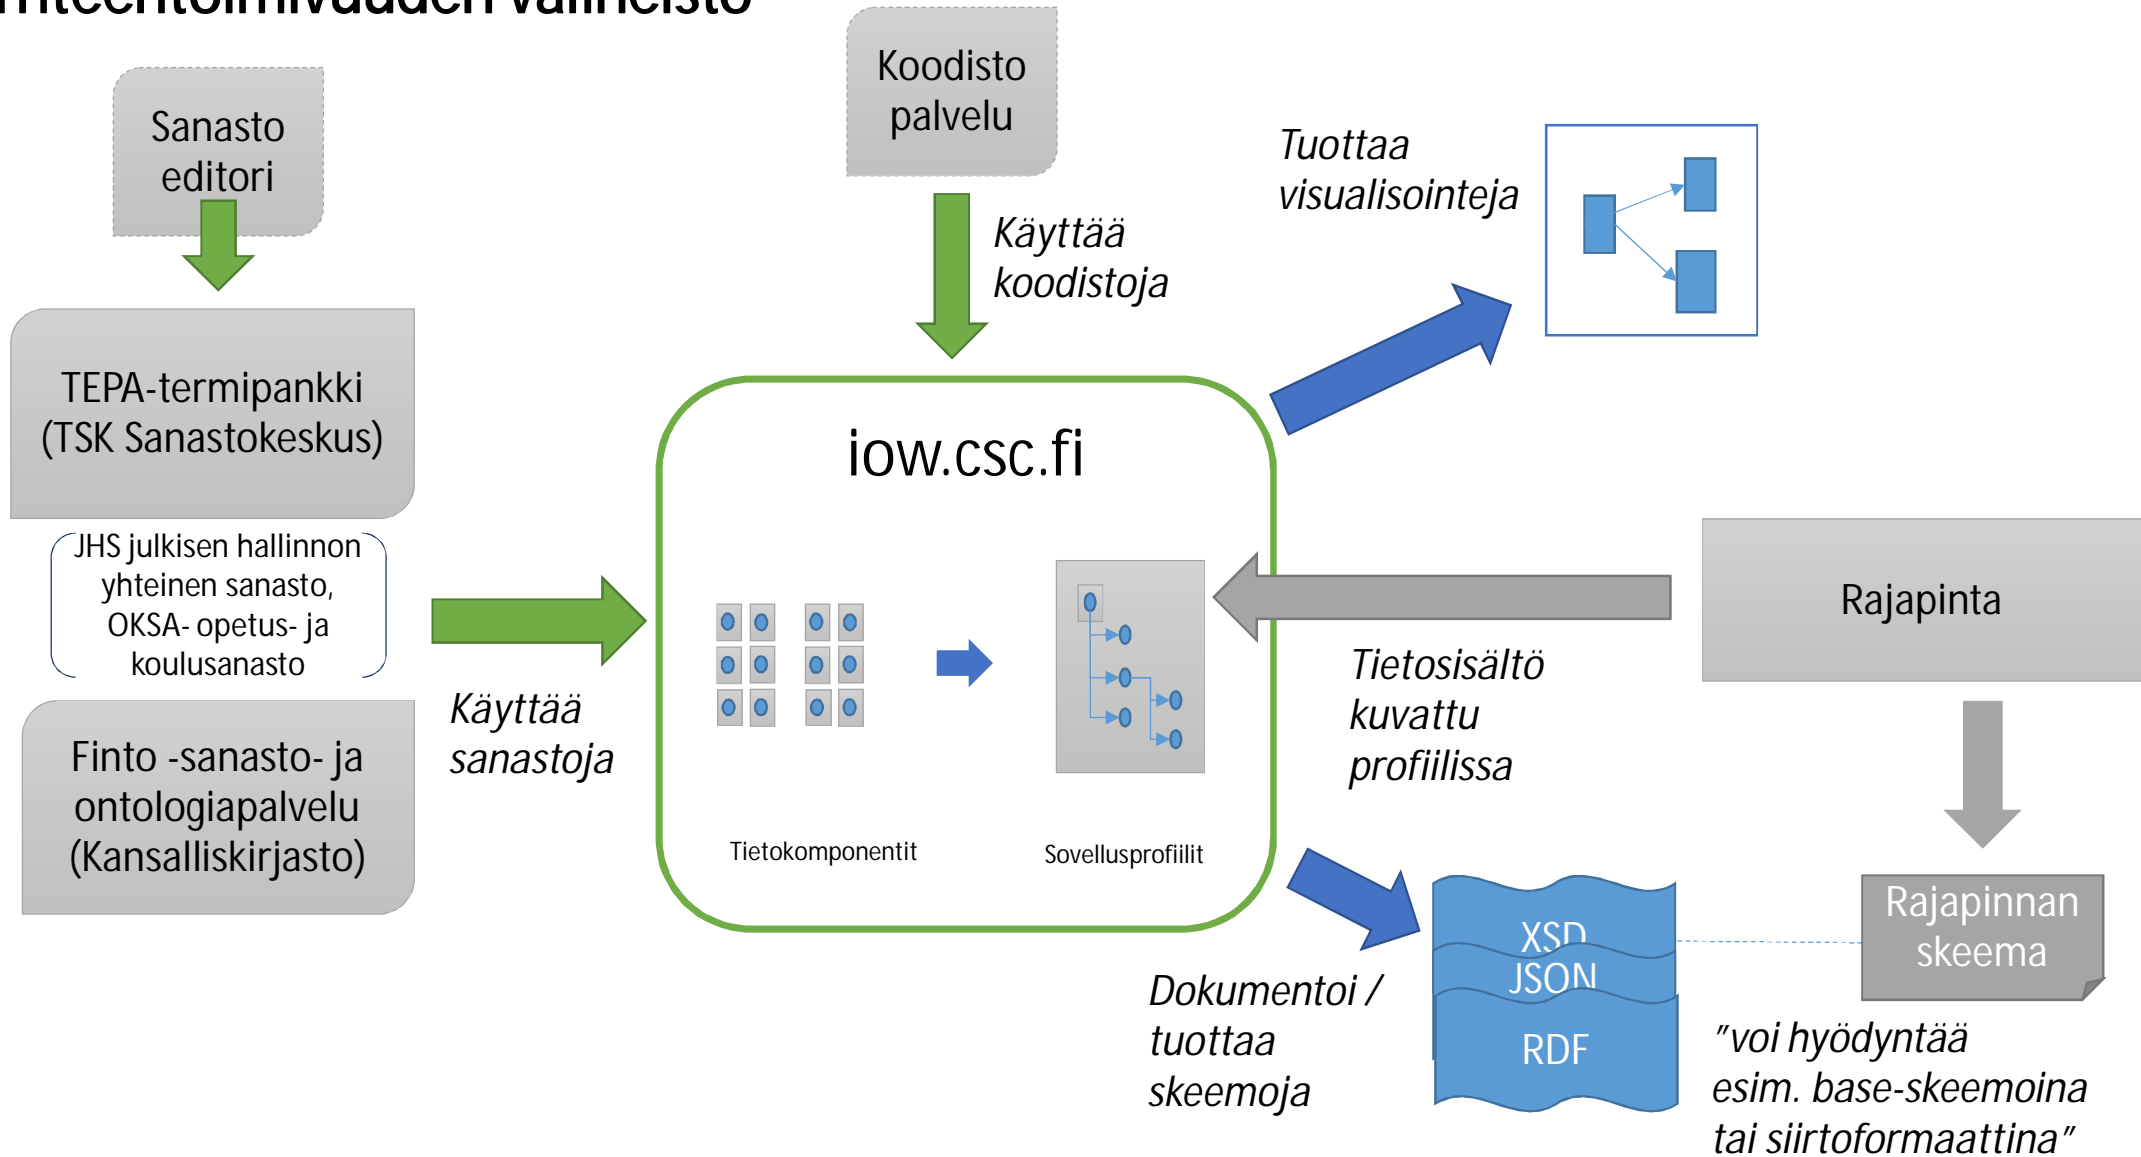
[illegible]

Sanasto editori

Koodisto palvelu

Käyttää koodistoja

Tuottaa visualisointeja

TEPA-termipankki (TSK Sanastokeskus)

JHS julkisen hallinnon yhteinen sanasto, OKSA- opetus- ja koulusanasto

Finto -sanasto- ja ontologiapalvelu (Kansalliskirjasto)

Käyttää sanastoja

iow.csc.fi

Tietokomponentit

Sovellusprofiilit

Rajapinta

Tietosisältö kuvattu profiilissa

Rajapinnan skeema

XSD
JSON
RDF

Dokumentoi / tuottaa skeemoja

"voi hyödyntää esim. base-skeemoina tai siirtoformaattina"